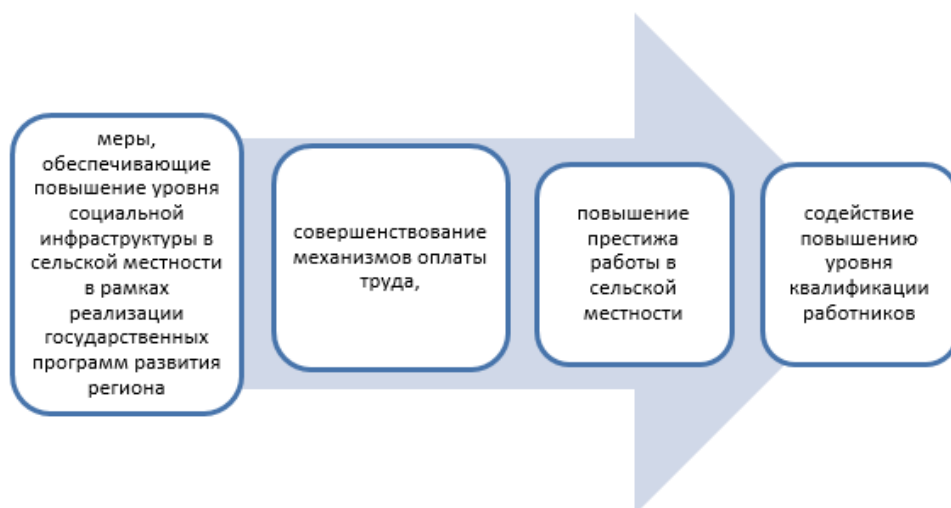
меры, обеспечивающие повышение уровня социальной инфраструктуры в сельской местности в рамках реализации государственных программ развития региона

совершенствование механизмов оплаты труда,

повышение престижа работы в сельской местности

содействие повышению уровня квалификации работников